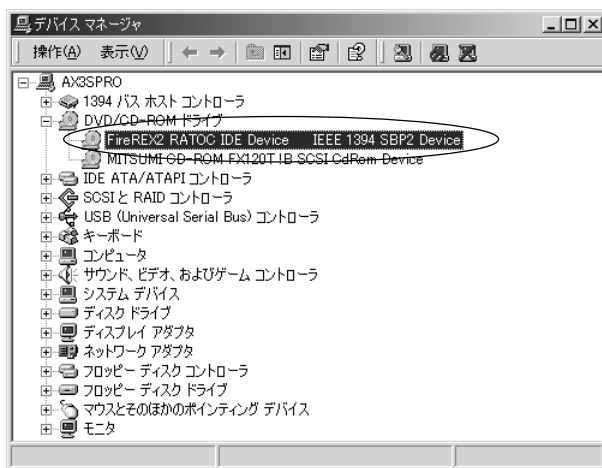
デバイス マネージャ

操作(A) 表示(V)

AX3SPRO
1394 バス ホスト コントローラ
DVD/CD-ROM ドライブ
FireREX2 RATOC IDE Device IEEE 1394 SBP2 Device
MITSUMI CD-ROM FX120T !B SCSI CdRom Device
IDE ATA/ATAPI コントローラ
SCSI と RAID コントローラ
USB (Universal Serial Bus) コントローラ
キーボード
コンピュータ
サウンド、ビデオ、およびゲーム コントローラ
システム デバイス
ディスク ドライブ
ディスプレイ アダプタ
ネットワーク アダプタ
フロッピー ディスク コントローラ
フロッピー ディスク ドライブ
マウスとそのほかのポインティング デバイス
モニタ